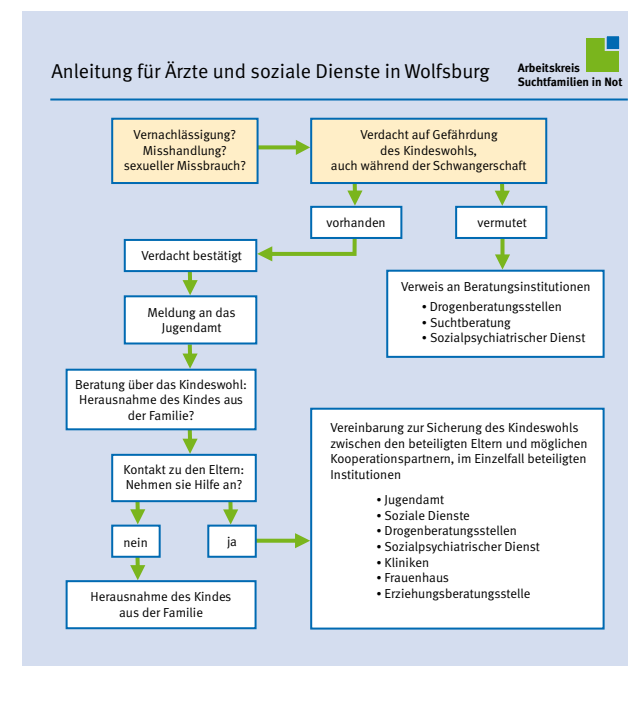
Anleitung für Ärzte und soziale Dienste in Wolfsburg

Arbeitskreis
Suchtfamilien in Not

Vernachlässigung?
Misshandlung?
sexueller Missbrauch?

Verdacht auf Gefährdung des Kindeswohls, auch während der Schwangerschaft

vorhanden

vermutet

Verdacht bestätigt

Verweis an Beratungsinstitutionen
• Drogenberatungsstellen
• Suchtberatung
• Sozialpsychiatrischer Dienst

Meldung an das Jugendamt

Beratung über das Kindeswohl: Herausnahme des Kindes aus der Familie?

Vereinbarung zur Sicherung des Kindeswohls zwischen den beteiligten Eltern und möglichen Kooperationspartnern, im Einzelfall beteiligten Institutionen
• Jugendamt
• Soziale Dienste
• Drogenberatungsstellen
• Sozialpsychiatrischer Dienst
• Kliniken
• Frauenhaus
• Erziehungsberatungsstelle

Kontakt zu den Eltern: Nehmen sie Hilfe an?

nein

ja

Herausnahme des Kindes aus der Familie